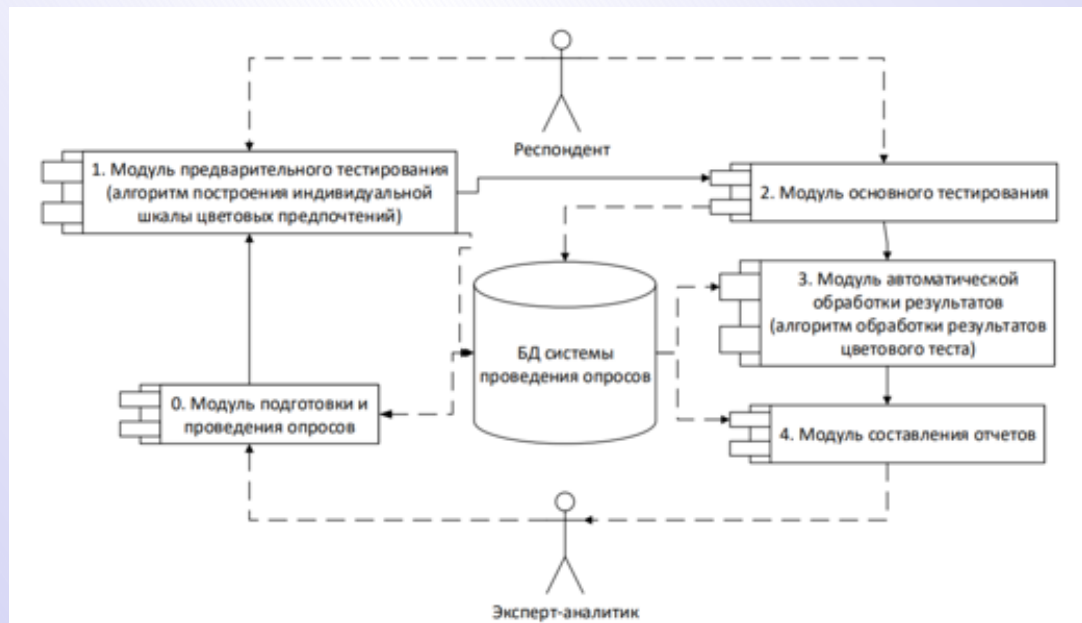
Респондент

1. Модуль предварительного тестирования (алгоритм построения индивидуальной шкалы цветовых предпочтений)

2. Модуль основного тестирования

БД системы проведения опросов

3. Модуль автоматической обработки результатов (алгоритм обработки результатов цветового теста)

0. Модуль подготовки и проведения опросов

4. Модуль составления отчетов

Эксперт-аналитик